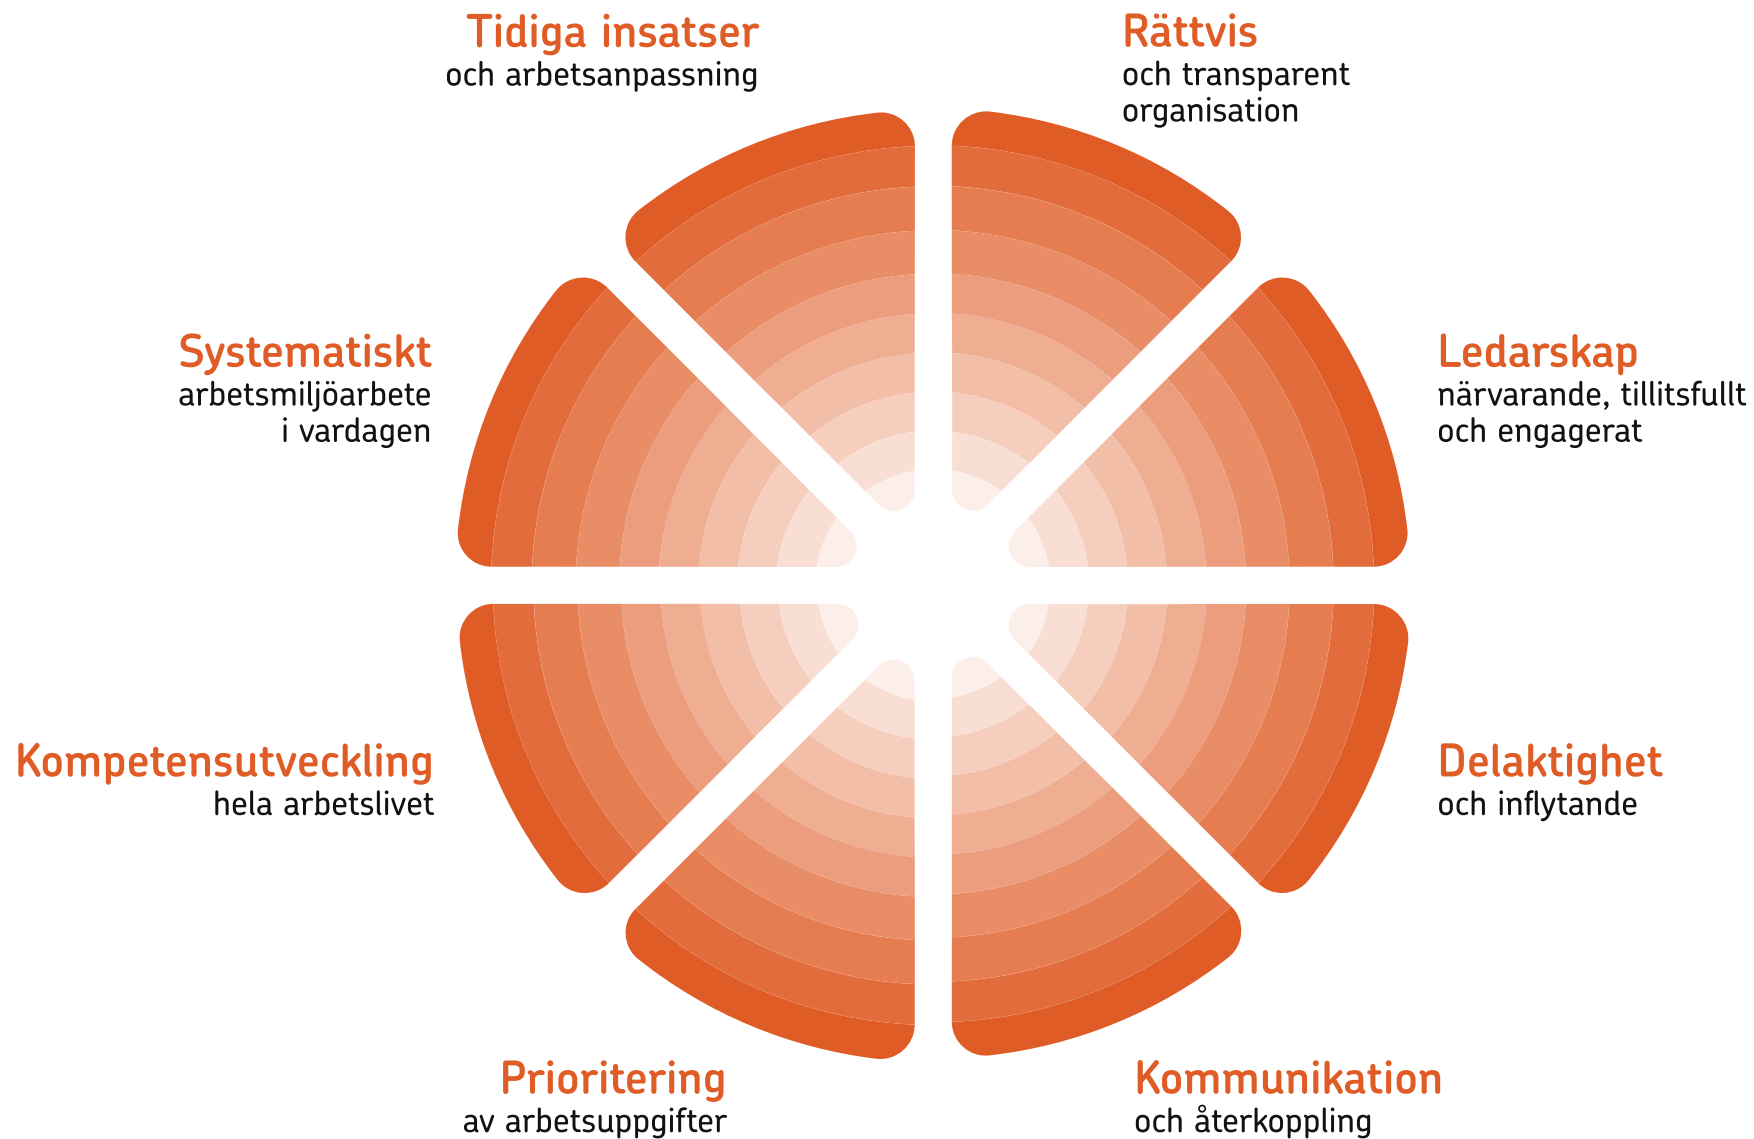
Tidiga insatser
och arbetsanpassning

Rättvis
och transparent organisation

Systematiskt
arbetsmiljöarbete i vardagen

Ledarskap
närvarande, tillitsfullt och engagerat

Kompetensutveckling
hela arbetslivet

Delaktighet
och inflytande

Prioritering
av arbetsuppgifter

Kommunikation
och återkoppling